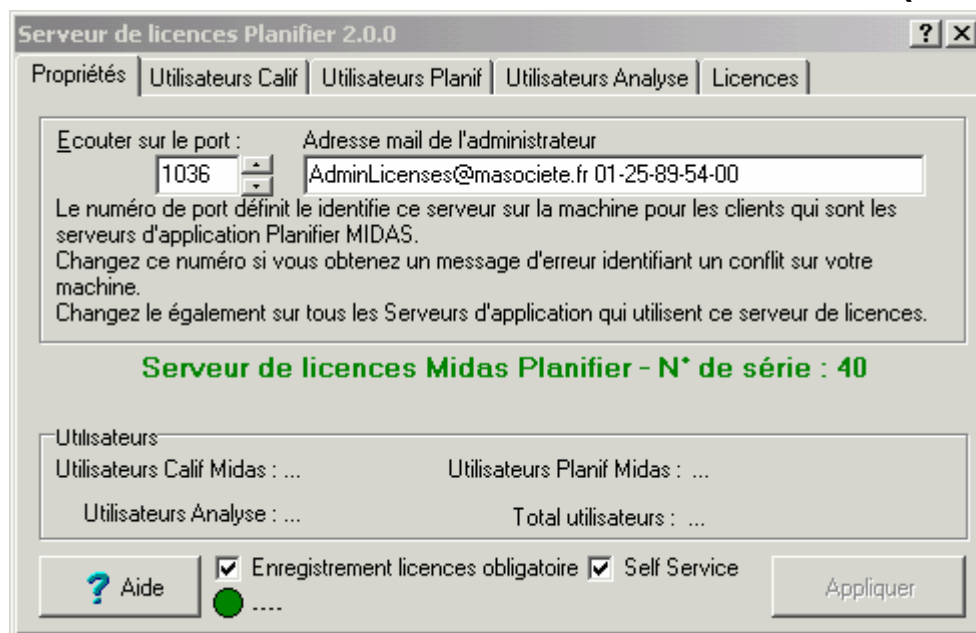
Serveur de licences Planifier 2.0.0

?  ×

Propriétés | Utilisateurs Calif | Utilisateurs Planif | Utilisateurs Analyse | Licences

Ecouter sur le port :
1036

Adresse mail de l'administrateur
AdminLicenses@masociete.fr 01-25-89-54-00

Le numéro de port définit le identifie ce serveur sur la machine pour les clients qui sont les serveurs d'application Planifier MIDAS.
Changez ce numéro si vous obtenez un message d'erreur identifiant un conflit sur votre machine.
Changez le également sur tous les Serveurs d'application qui utilisent ce serveur de licences.

Serveur de licences Midas Planifier - N° de série : 40

Utilisateurs
Utilisateurs Calif Midas : ...
Utilisateurs Planif Midas : ...
Utilisateurs Analyse : ...
Total utilisateurs : ...

? Aide

Enregistrement licences obligatoire
Self Service
....

Appliquer